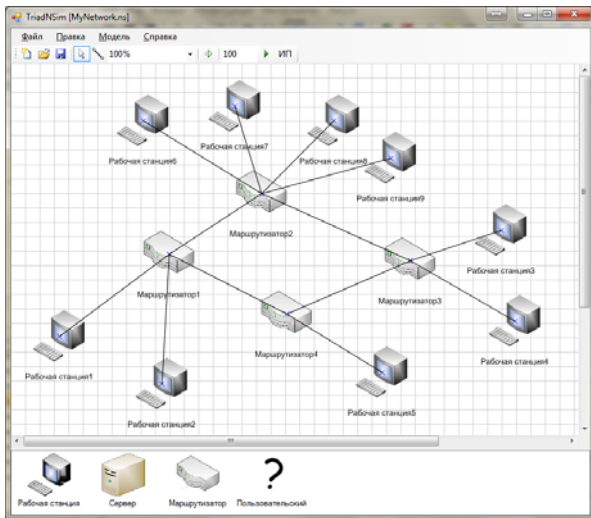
TriadNSim [MyNetwork.ns]

Файл Правка Модель Справка

100% 100 ИП

Рабочая станция6
Рабочая станция7
Рабочая станция8
Рабочая станция9
Маршрутизатор2
Рабочая станция3
Маршрутизатор1
Маршрутизатор3
Маршрутизатор4
Рабочая станция1
Рабочая станция4
Рабочая станция5
Рабочая станция2

Рабочая станция
Сервер
Маршрутизатор
Пользовательский
?